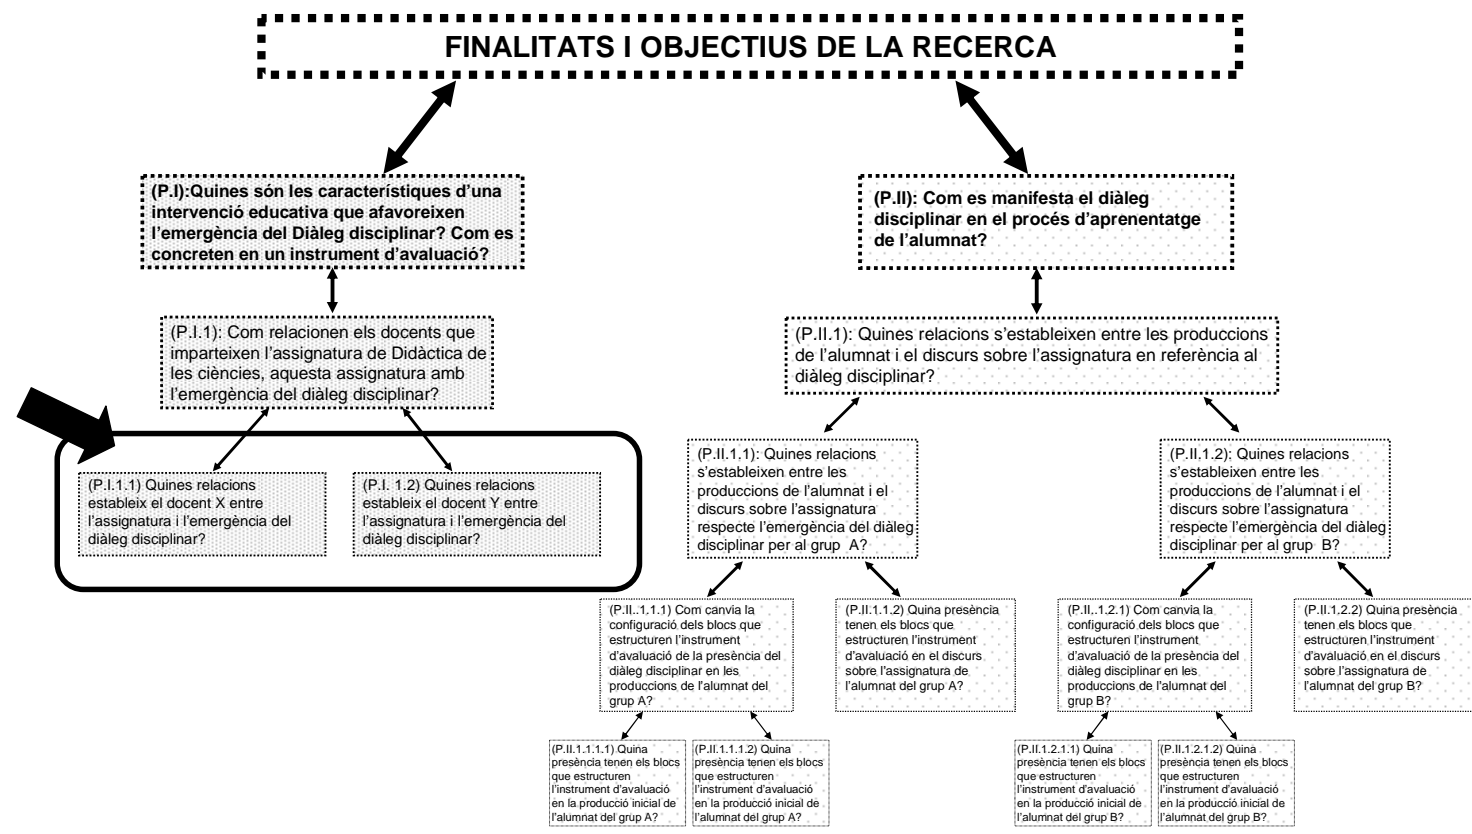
FINALITATS I OBJECTIUS DE LA RECERCA

(P.I):Quines són les característiques d'una intervenció educativa que afavoreixen l'emergència del Diàleg disciplinar? Com es concreten en un instrument d'avaluació?

(P.II): Com es manifesta el diàleg disciplinar en el procés d'aprenentatge de l'alumnat?

(P.I.1): Com relacionen els docents que imparteixen l'assignatura de Didàctica de les ciències, aquesta assignatura amb l'emergència del diàleg disciplinar?

(P.II.1): Quines relacions s'estableixen entre les produccions de l'alumnat i el discurs sobre l'assignatura en referència al diàleg disciplinar?

(P.I.1.1) Quines relacions estableix el docent X entre l'assignatura i l'emergència del diàleg disciplinar?

(P.I. 1.2) Quines relacions estableix el docent Y entre l'assignatura i l'emergència del diàleg disciplinar?

(P.II.1.1): Quines relacions s'estableixen entre les produccions de l'alumnat i el discurs sobre l'assignatura respecte l'emergència del diàleg disciplinar per al grup A?

(P.II.1.2): Quines relacions s'estableixen entre les produccions de l'alumnat i el discurs sobre l'assignatura respecte l'emergència del diàleg disciplinar per al grup B?

(P.II..1.1.1) Com canvia la configuració dels blocs que estructuren l'instrument d'avaluació de la presència del diàleg disciplinar en les produccions de l'alumnat del grup A?

(P.II.1.1.2) Quina presència tenen els blocs que estructuren l'instrument d'avaluació en el discurs sobre l'assignatura de l'alumnat del grup A?

(P.II..1.2.1) Com canvia la configuració dels blocs que estructuren l'instrument d'avaluació de la presència del diàleg disciplinar en les produccions de l'alumnat del grup B?

(P.II.1.2.2) Quina presència tenen els blocs que estructuren l'instrument d'avaluació en el discurs sobre l'assignatura de l'alumnat del grup B?

(P.II.1.1.1.1) Quina presència tenen els blocs que estructuren l'instrument d'avaluació en la producció inicial de l'alumnat del grup A?

(P.II.1.1.1.2) Quina presència tenen els blocs que estructuren l'instrument d'avaluació en la producció inicial de l'alumnat del grup A?

(P.II.1.2.1.1) Quina presència tenen els blocs que estructuren l'instrument d'avaluació en la producció inicial de l'alumnat del grup B?

(P.II.1.2.1.2) Quina presència tenen els blocs que estructuren l'instrument d'avaluació en la producció inicial de l'alumnat del grup B?